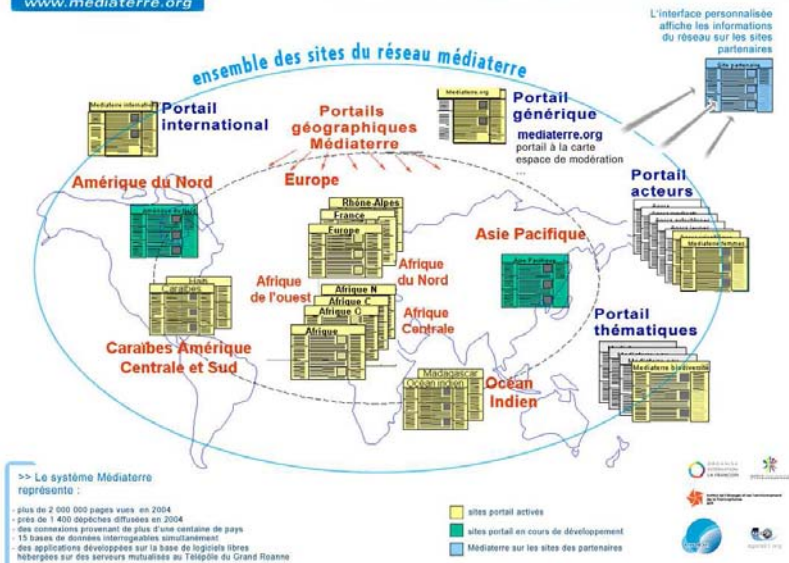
www.mediaterre.org

L'interface personnalisée affiche les informations du réseau sur les sites partenaires

Site partenaire

ensemble des sites du réseau médiaterre

Médiaterre international

Portail international

Portails géographiques Médiaterre

Médiaterre.org

Portail générique

mediaterre.org
portail à la carte
espace de modération
...

Amérique du Nord

Europe

Rhône-Alpes

France

Europe

Amérique du Nord

Portail acteurs

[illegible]

Médiaterre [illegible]

Asie Pacifique

Asie Pacifique

Afrique du Nord

Afrique de l'ouest

Afrique N

Afrique C

Afrique O

Afrique

Afrique Centrale

Haïti

Caraïbes

Caraïbes Amérique Centrale et Sud

Portail thématiques

Médiaterre biodiversité

Madagascar

Océan Indien

Océan Indien

>> Le système Médiaterre représente :

- plus de 2 000 000 pages vues en 2004
- près de 1 400 dépêches diffusées en 2004
- des connexions provenant de plus d'une centaine de pays
- 15 bases de données interrogeables simultanément
- des applications développées sur la base de logiciels libres hébergées sur des serveurs mutualisés au Télépôle du Grand Roanne

sites portail activés

sites portail en cours de développement

Médiaterre sur les sites des partenaires

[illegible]